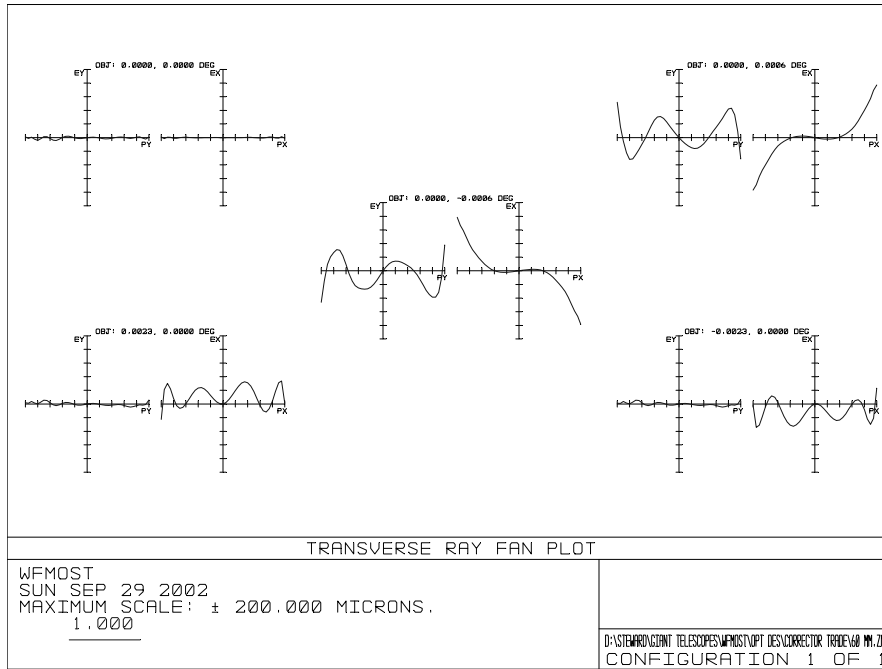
OBJ: 0.0000, 0.0000 DEG
EY
EX
PY
PX

OBJ: 0.0000, 0.0006 DEG
EY
EX
PY
PX

OBJ: 0.0000, -0.0006 DEG
EY
EX
PY
PX

OBJ: 0.0023, 0.0000 DEG
EY
EX
PY
PX

OBJ: -0.0023, 0.0000 DEG
EY
EX
PY
PX

TRANSVERSE RAY FAN PLOT

WFMOST
SUN SEP 29 2002
MAXIMUM SCALE: ± 200.000 MICRONS.
1.000

D:\STEWARD\GIANT TELESCOPES\WFMOST\OPT DES\CORRECTOR TRADE\60 MM.Z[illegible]
CONFIGURATION 1 OF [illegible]